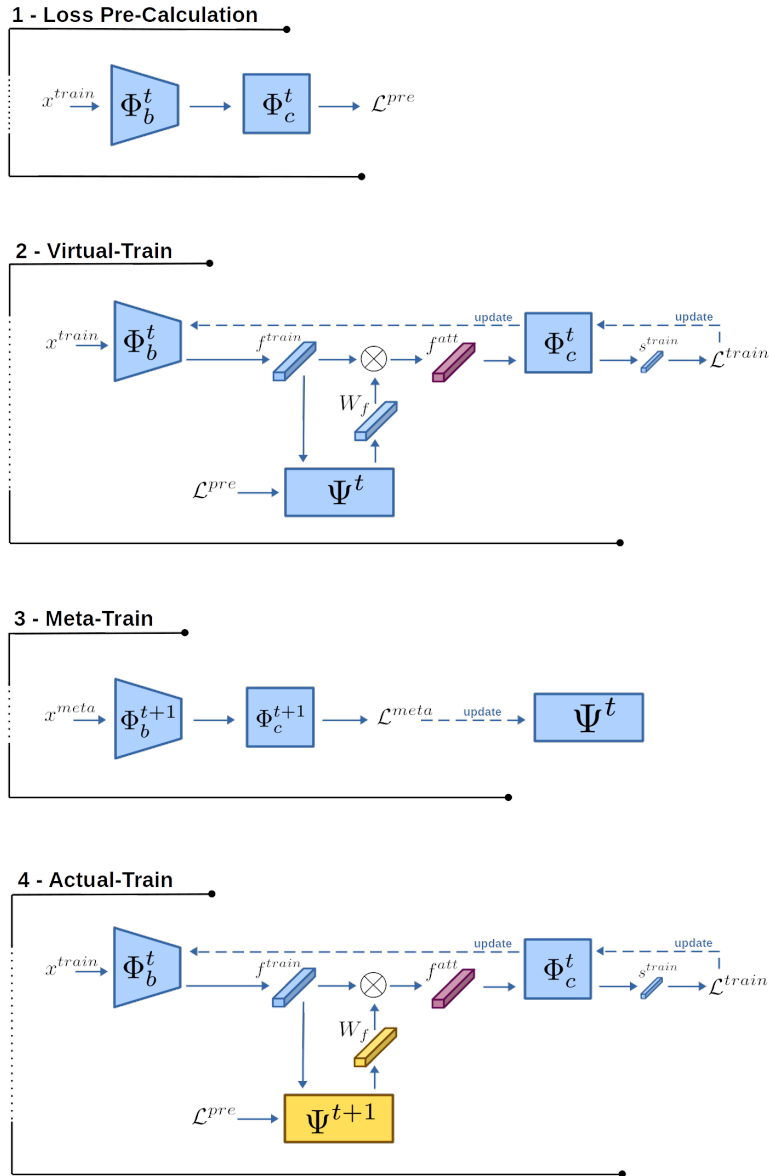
1 - Loss Pre-Calculation

$x^{train}$ $\Phi_b^t$ $\Phi_c^t$ $\mathcal{L}^{pre}$

2 - Virtual-Train

update update

$x^{train}$ $\Phi_b^t$ $f^{train}$ $\otimes$ $f^{att}$ $\Phi_c^t$ $s^{train}$ $\mathcal{L}^{train}$

$W_f$

$\mathcal{L}^{pre}$ $\Psi^t$

3 - Meta-Train

$x^{meta}$ $\Phi_b^{t+1}$ $\Phi_c^{t+1}$ $\mathcal{L}^{meta}$ update $\Psi^t$

4 - Actual-Train

update update

$x^{train}$ $\Phi_b^t$ $f^{train}$ $\otimes$ $f^{att}$ $\Phi_c^t$ $s^{train}$ $\mathcal{L}^{train}$

$W_f$

$\mathcal{L}^{pre}$ $\Psi^{t+1}$